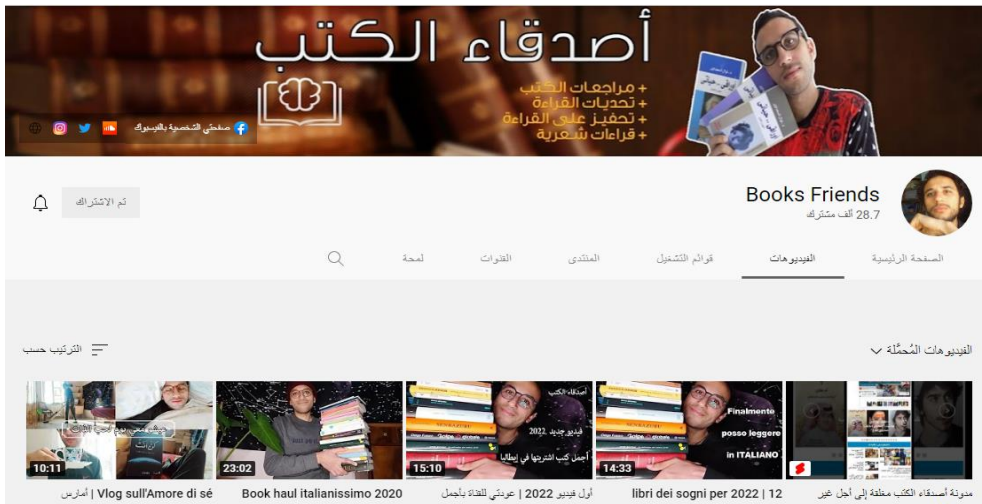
أصدقاء الكتب
+ مراجعات الكتب
+ تحديات القراءة
+ تحفيز على القراءة
+ قراءات شعرية

صفحتي الشخصية بالفيسبوك

Books Friends
28.7 ألف مشترك

تم الاشتراك

الصفحة الرئيسية
الفيديوهات
قوائم التشغيل
المنتدى
القنوات
لمحة

الفيديوهات المُحمّلة
الترتيب حسب

Finalmente posso leggere in ITALIANO
14:33
فيديو جديد 2022
أجمل كتب اشتريتها في إيطاليا
15:10
23:02
10:11

مدونة أصدقاء الكتب مغلقة إلى أجل غير
12 | libri dei sogni per 2022
أول فيديو 2022 | عودتي للقناة بأجمل
Book haul italianissimo 2020
Vlog sull'Amore di sé | أمارس